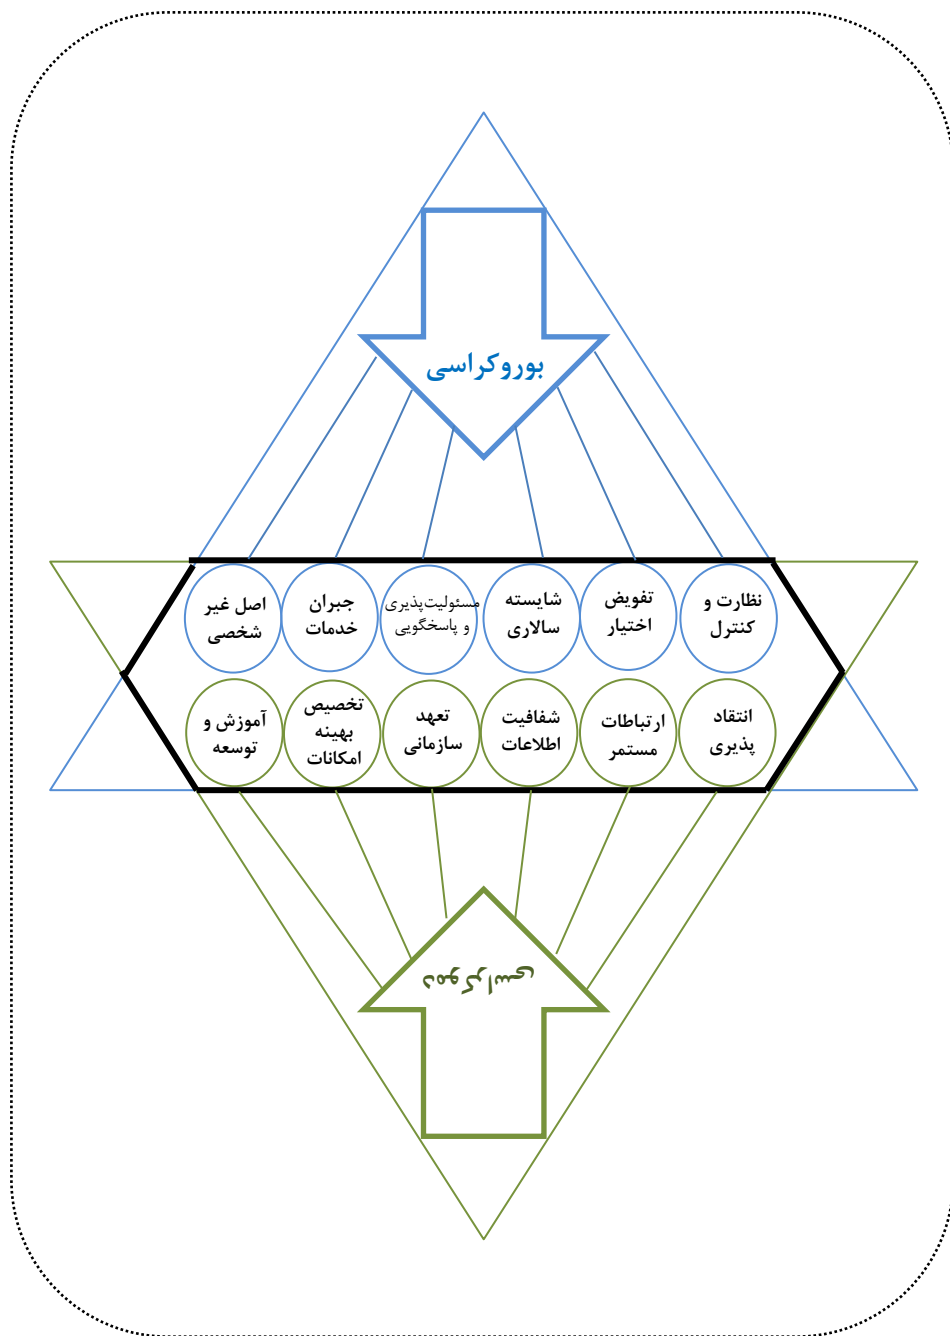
بوروکراسی

نظارت و کنترل

تفویض اختیار

شایسته سالاری

مسئولیت‌پذیری و پاسخگویی

جبران خدمات

اصل غیر شخصی

انتقاد پذیری

ارتباطات مستمر

شفافیت اطلاعات

تعهد سازمانی

تخصیص بهینه امکانات

آموزش و توسعه

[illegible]